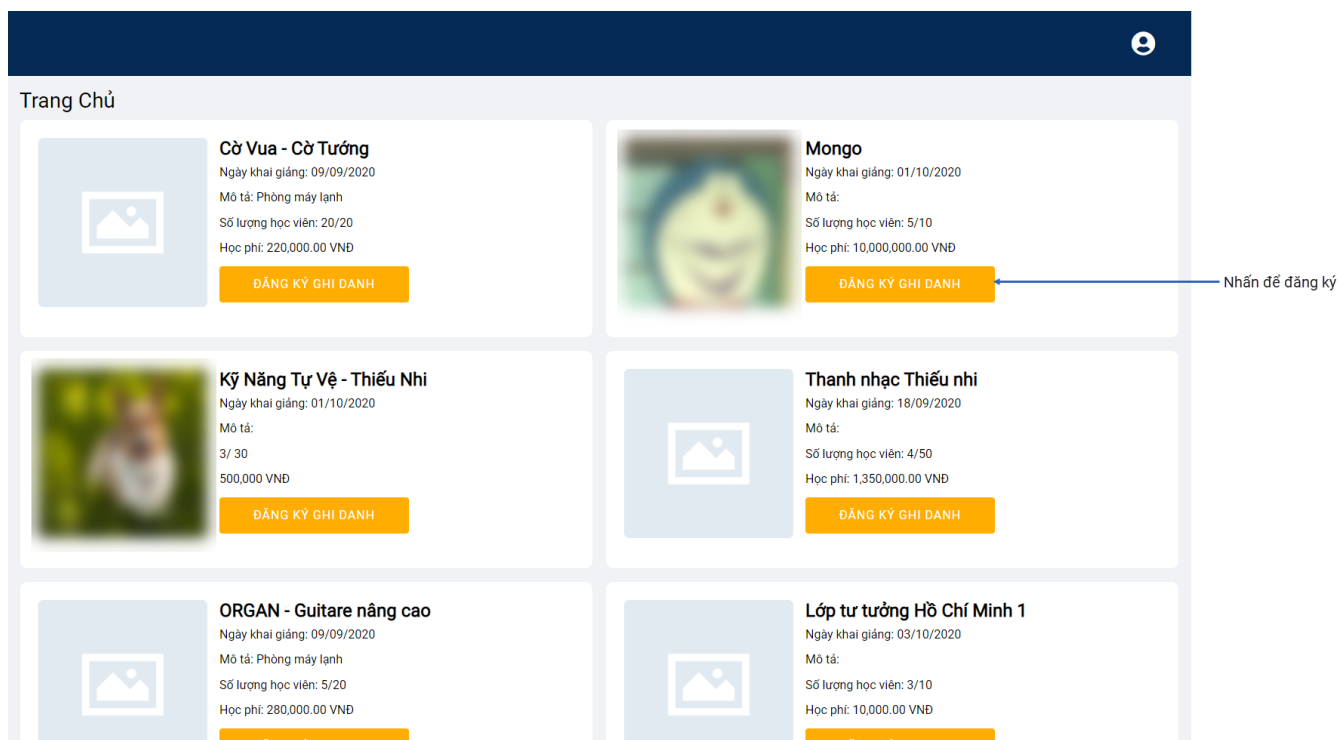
Trang Chủ

Cờ Vua - Cờ Tướng
Ngày khai giảng: 09/09/2020
Mô tả: Phòng máy lạnh
Số lượng học viên: 20/20
Học phí: 220,000.00 VNĐ
ĐĂNG KÝ GHI DANH

Mongo
Ngày khai giảng: 01/10/2020
Mô tả:
Số lượng học viên: 5/10
Học phí: 10,000,000.00 VNĐ
ĐĂNG KÝ GHI DANH

Nhấn để đăng ký

Kỹ Năng Tự Vệ - Thiếu Nhi
Ngày khai giảng: 01/10/2020
Mô tả:
3/ 30
500,000 VNĐ
ĐĂNG KÝ GHI DANH

Thanh nhạc Thiếu nhi
Ngày khai giảng: 18/09/2020
Mô tả:
Số lượng học viên: 4/50
Học phí: 1,350,000.00 VNĐ
ĐĂNG KÝ GHI DANH

ORGAN - Guitare nâng cao
Ngày khai giảng: 09/09/2020
Mô tả: Phòng máy lạnh
Số lượng học viên: 5/20
Học phí: 280,000.00 VNĐ

Lớp tư tưởng Hồ Chí Minh 1
Ngày khai giảng: 03/10/2020
Mô tả:
Số lượng học viên: 3/10
Học phí: 10,000.00 VNĐ